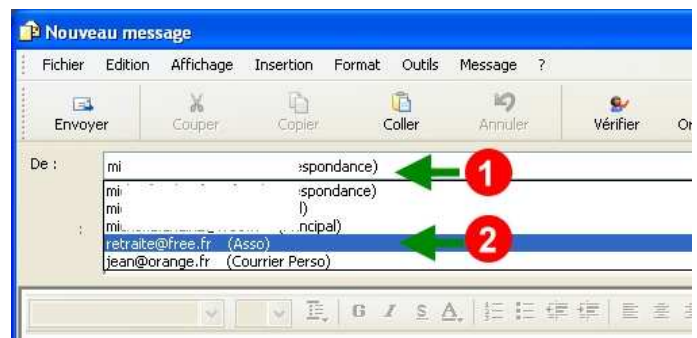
Nouveau message

Fichier Edition Affichage Insertion Format Outils Message ?

Envoyer Couper Copier Coller Annuler Vérifier Or

De : mi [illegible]espondance)

1

mi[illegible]espondance)
mi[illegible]l)
mi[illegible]ncipal)
retraite@free.fr (Asso)
jean@orange.fr (Courrier Perso)

2

G I S A